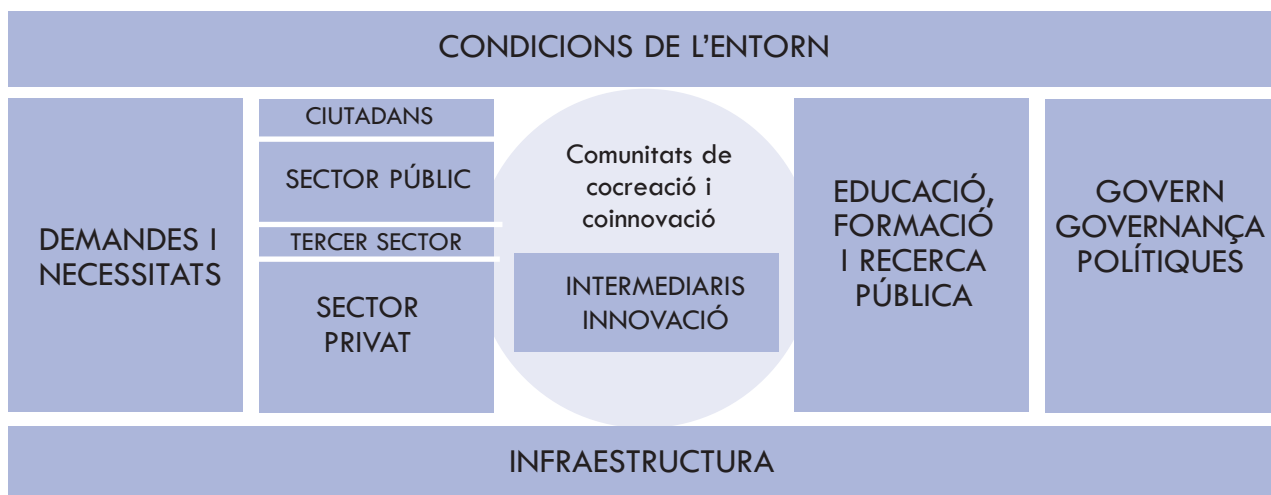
CONDICIONS DE L'ENTORN

DEMANDES I NECESSITATS

CIUTADANS

SECTOR PÚBLIC

TERCER SECTOR

SECTOR PRIVAT

Comunitats de cocreació i coinnovació

INTERMEDIARIS INNOVACIÓ

EDUCACIÓ, FORMACIÓ I RECERCA PÚBLICA

GOVERN GOVERNANÇA POLÍTIQUES

INFRAESTRUCTURA